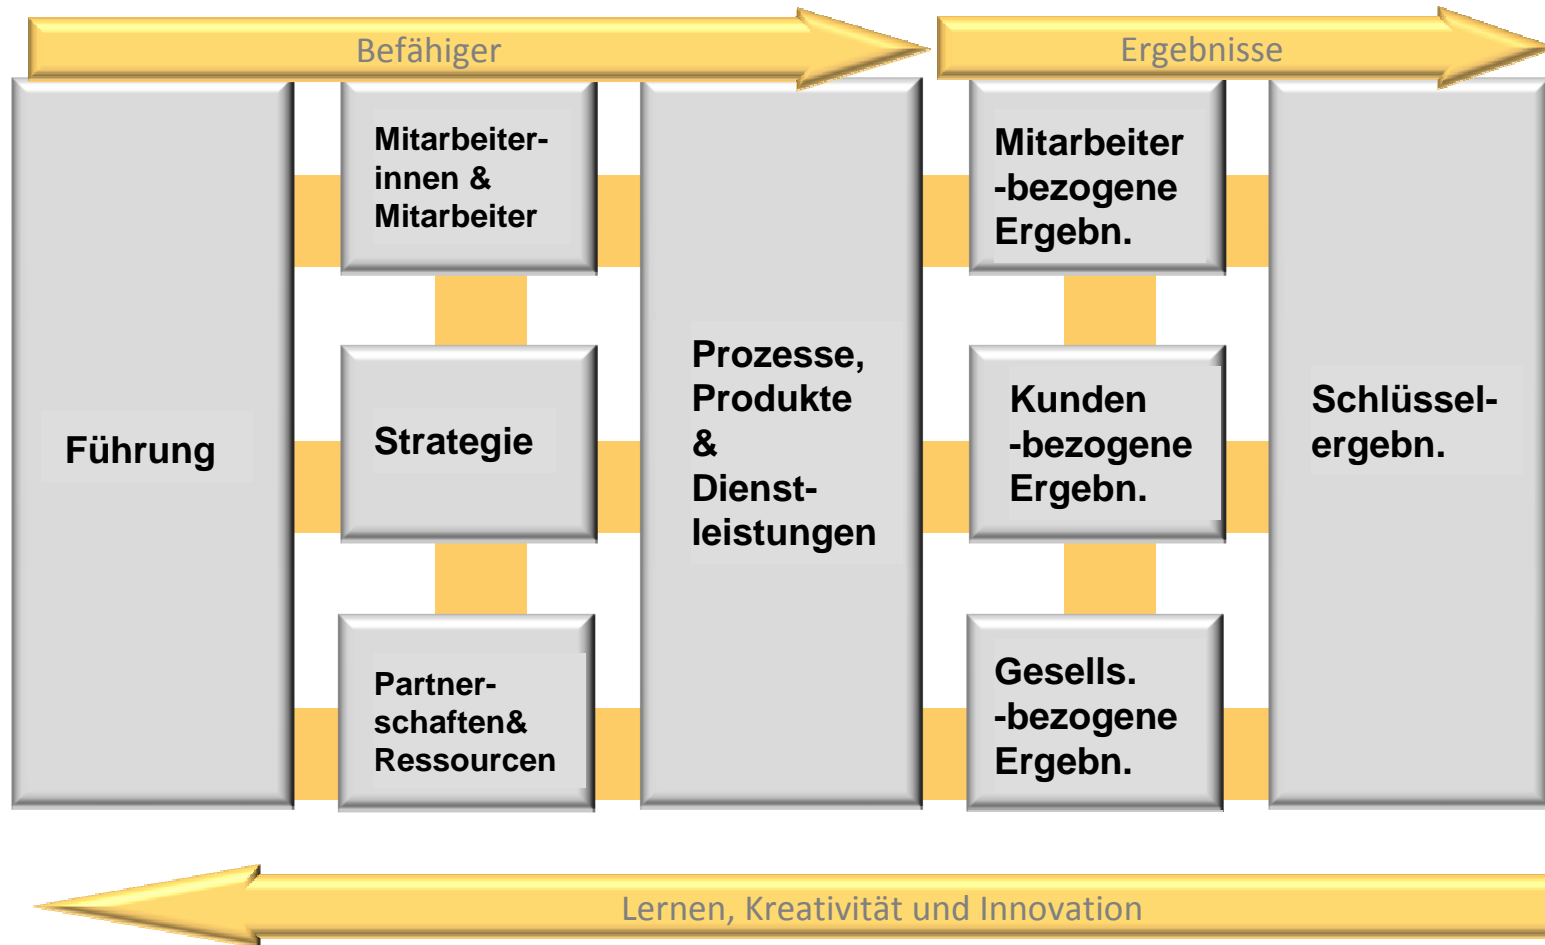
Befähiger

Ergebnisse

Führung

Mitarbeiterinnen & Mitarbeiter

Strategie

Partnerschaften& Ressourcen

Prozesse, Produkte & Dienstleistungen

Mitarbeiter -bezogene Ergebn.

Kunden -bezogene Ergebn.

Gesells. -bezogene Ergebn.

Schlüsselergebn.

Lernen, Kreativität und Innovation